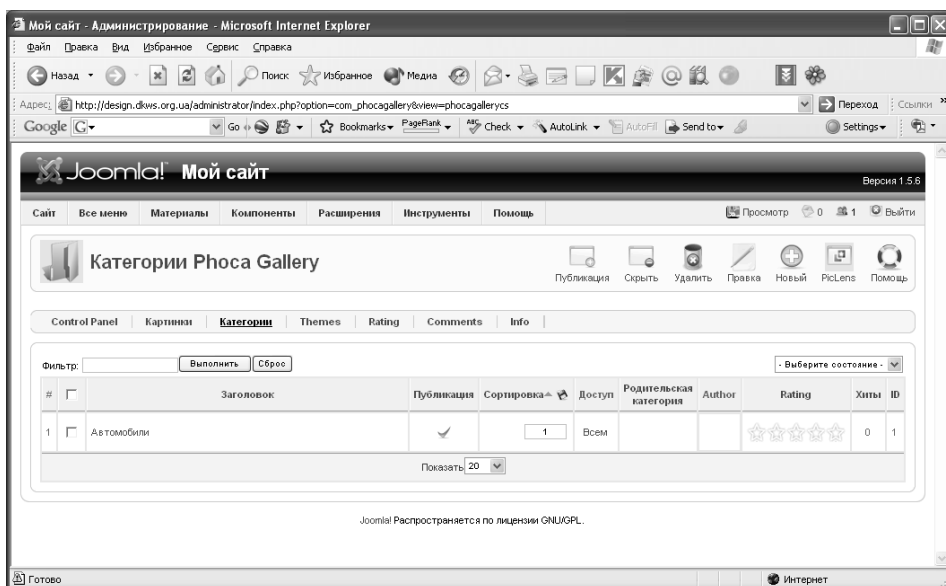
Мой сайт - Администрирование - Microsoft Internet Explorer

Файл Правка Вид Избранное Сервис Справка

Назад Поиск Избранное Медиа

Адрес: http://design.dkws.org.ua/administrator/index.php?option=com_phocagallery&view=phocagallerycs Переход Ссылки

Google G- Go Bookmarks PageRank Check AutoLink AutoFill Send to Settings

Joomla! Мой сайт Версия 1.5.6

Сайт Все меню Материалы Компоненты Расширения Инструменты Помощь Просмотр 0 1 Выйти

Категории Phoca Gallery

Публикация Скрыть Удалить Правка Новый PicLens Помощь

Control Panel Картинки Категории Themes Rating Comments Info

Фильтр: Выполнить Сброс - Выберите состояние -

| # | | Заголовок | Публикация | Сортировка | Доступ | Родительская категория | Author | Rating | Хиты | ID |
|---|---|---|---|---|---|---|---|---|---|---|
| 1 | | Автомобили | ✓ | 1 | Всем | | | | 0 | 1 |

Показать 20

Joomla! Распространяется по лицензии GNU/GPL.

Готово Интернет